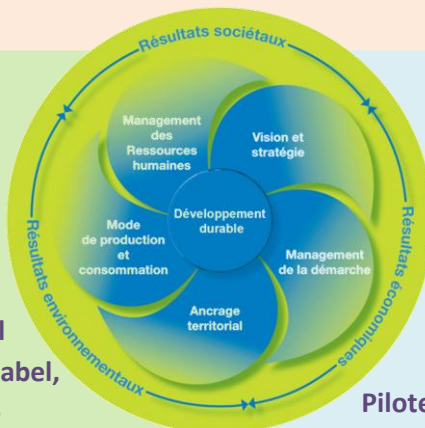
Résultats sociétaux

Management des Ressources humaines

Vision et stratégie

Développement durable

Mode de production et consommation

Management de la démarche

Ancrage territorial

Résultats environnementaux

Résultats économiques

l

abel,

Pilote